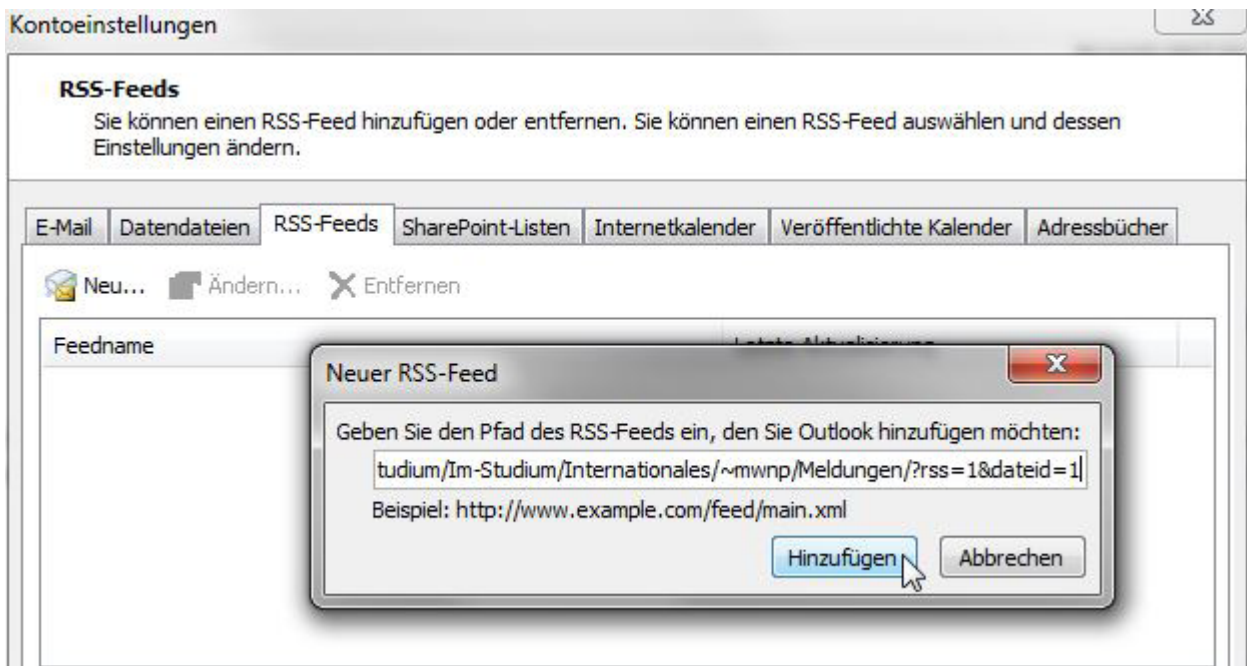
Kontoeinstellungen

RSS-Feeds
Sie können einen RSS-Feed hinzufügen oder entfernen. Sie können einen RSS-Feed auswählen und dessen Einstellungen ändern.

E-Mail | Datendateien | RSS-Feeds | SharePoint-Listen | Internetkalender | Veröffentlichte Kalender | Adressbücher

Neu... Ändern... Entfernen

Feedname

Neuer RSS-Feed

Geben Sie den Pfad des RSS-Feeds ein, den Sie Outlook hinzufügen möchten:

tudium/Im-Studium/Internationales/~mwnp/Meldungen/?rss=1&dateid=1

Beispiel: http://www.example.com/feed/main.xml

Hinzufügen

Abbrechen